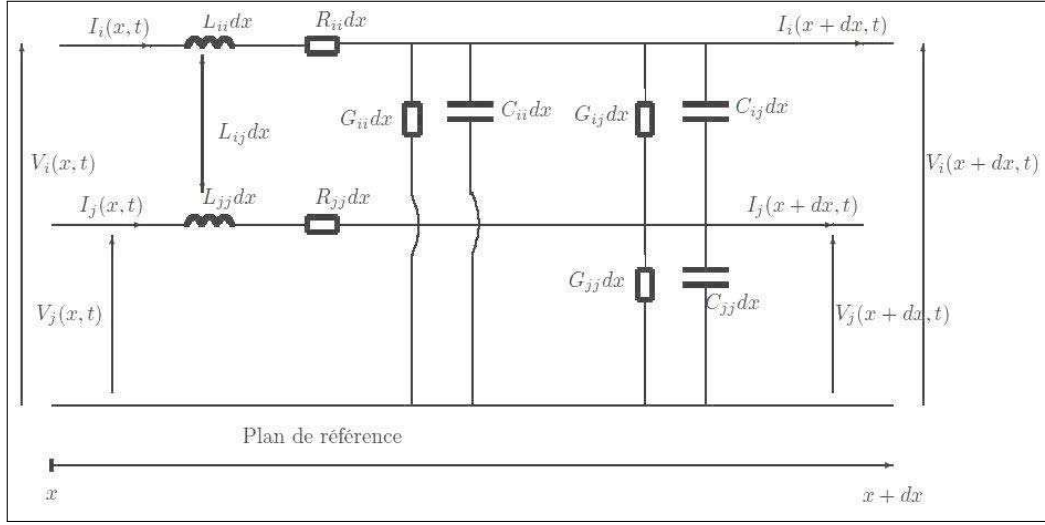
$I_i(x,t)$ $L_{ii}dx$ $R_{ii}dx$ $I_i(x+dx,t)$

$L_{ij}dx$

$G_{ii}dx$ $C_{ii}dx$ $G_{ij}dx$ $C_{ij}dx$

$V_i(x,t)$ $V_i(x+dx,t)$

$I_j(x,t)$ $L_{jj}dx$ $R_{jj}dx$ $I_j(x+dx,t)$

$G_{jj}dx$ $C_{jj}dx$

$V_j(x,t)$ $V_j(x+dx,t)$

Plan de référence

$x$ $x+dx$